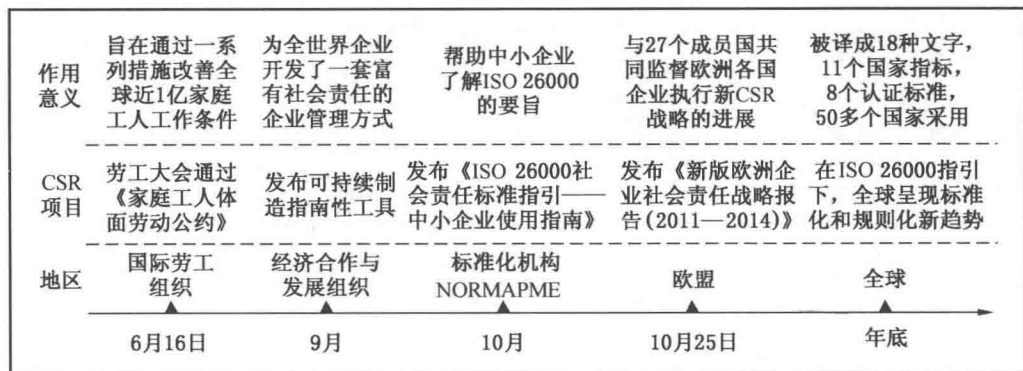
| | | | | | |
|---|---|---|---|---|---|
| 作用意义 | 旨在通过一系列措施改善全球近1亿家庭工人工作条件 | 为全世界企业开发了一套富有社会责任的企业管理方式 | 帮助中小企业了解ISO 26000的要旨 | 与27个成员国共同监督欧洲各国企业执行新CSR战略的进展 | 被译成18种文字，11个国家指标，8个认证标准，50多个国家采用 |
| CSR项目 | 劳工大会通过《家庭工人体面劳动公约》 | 发布可持续制造指南性工具 | 发布《ISO 26000社会责任标准指引——中小企业使用指南》 | 发布《新版欧洲企业社会责任战略报告(2011—2014)》 | 在ISO 26000指引下，全球呈现标准化和规则化新趋势 |
| 地区 | 国际劳工组织 | 经济合作与发展组织 | 标准化机构NORMAPME | 欧盟 | 全球 |
| | 6月16日 | 9月 | 10月 | 10月25日 | 年底 |